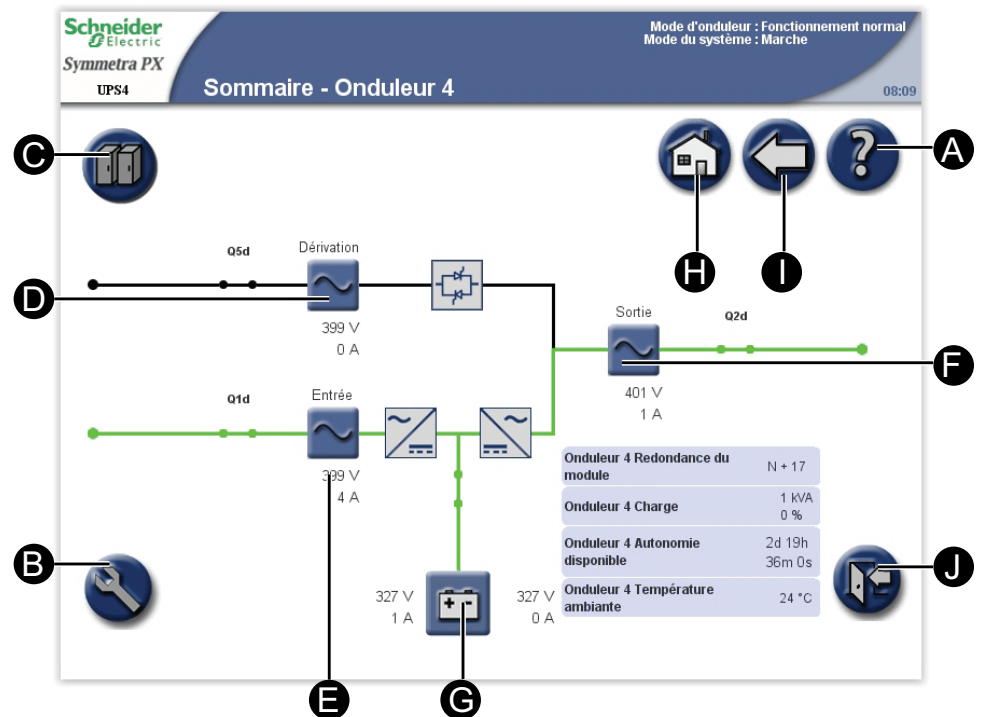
Schneider Electric
Symmetra PX
UPS4
Sommaire - Onduleur 4
Mode d'onduleur : Fonctionnement normal
Mode du système : Marche
08:09

C
A
H
I

Q5d
Dérivation
D
399 V
0 A

Sortie
Q2d
F
401 V
1 A

Q1d
Entrée
399 V
4 A

| Onduleur 4 Redondance du module | N + 17 |
|---|---|
| Onduleur 4 Charge | 1 kVA 0 % |
| Onduleur 4 Autonomie disponible | 2d 19h 36m 0s |
| Onduleur 4 Température ambiante | 24 °C |

B
J
327 V
1 A
327 V
0 A
E
G